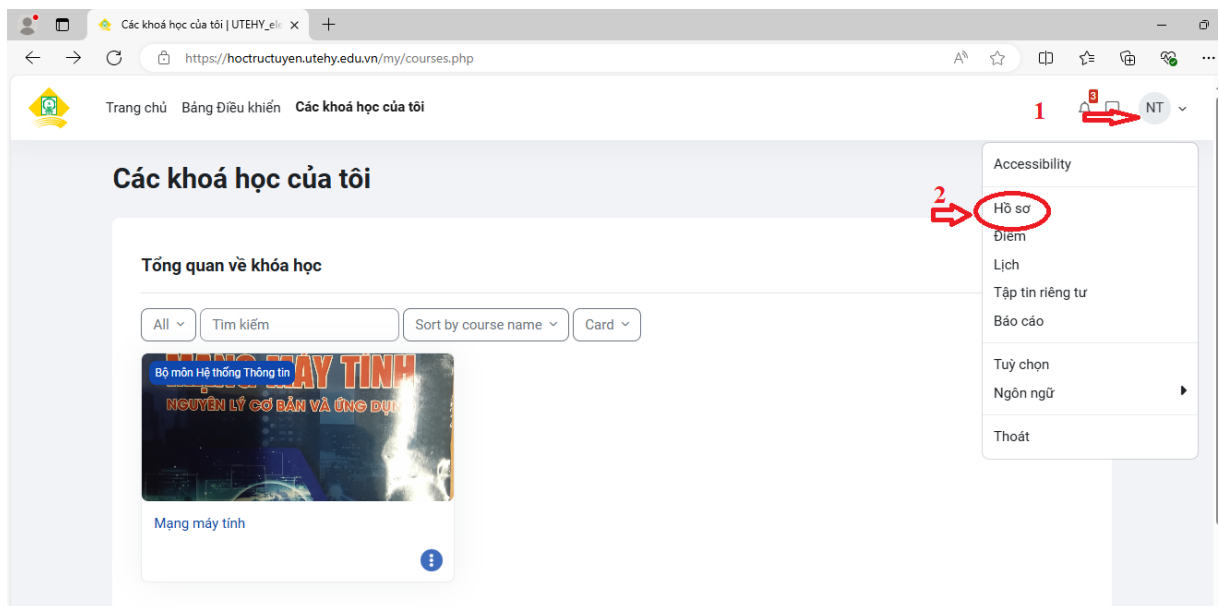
Các khoá học của tôi | UTEHY_el

https://hoctructuyen.utehy.edu.vn/my/courses.php

Trang chủ Bảng Điều khiển Các khoá học của tôi

1

3

NT

Các khoá học của tôi

Accessibility

2

Hồ sơ

Điểm

Lịch

Tập tin riêng tư

Báo cáo

Tuỳ chọn

Ngôn ngữ

Thoát

Tổng quan về khóa học

All

Tìm kiếm

Sort by course name

Card

Bộ môn Hệ thống Thông tin

MẠNG MÁY TÍNH

NGUYÊN LÝ CƠ BẢN VÀ ỨNG DỤNG

Mạng máy tính